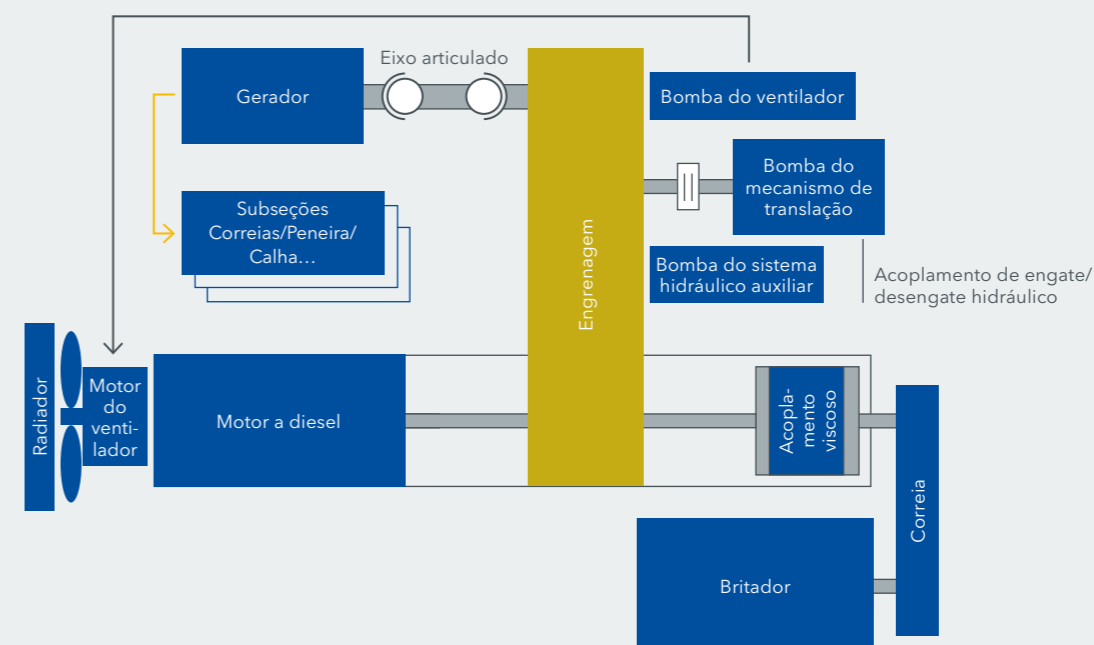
Eixo articulado

Gerador

Bomba do ventilador

Bomba do mecanismo de translação

Subseções Correias/Peneira/ Calha...

Engrenagem

Bomba do sistema hidráulico auxiliar

Acoplamento de engate/ desengate hidráulico

Radiador

Motor do venti- lador

Motor a diesel

Acopla- mento viscoso

Correia

Britador